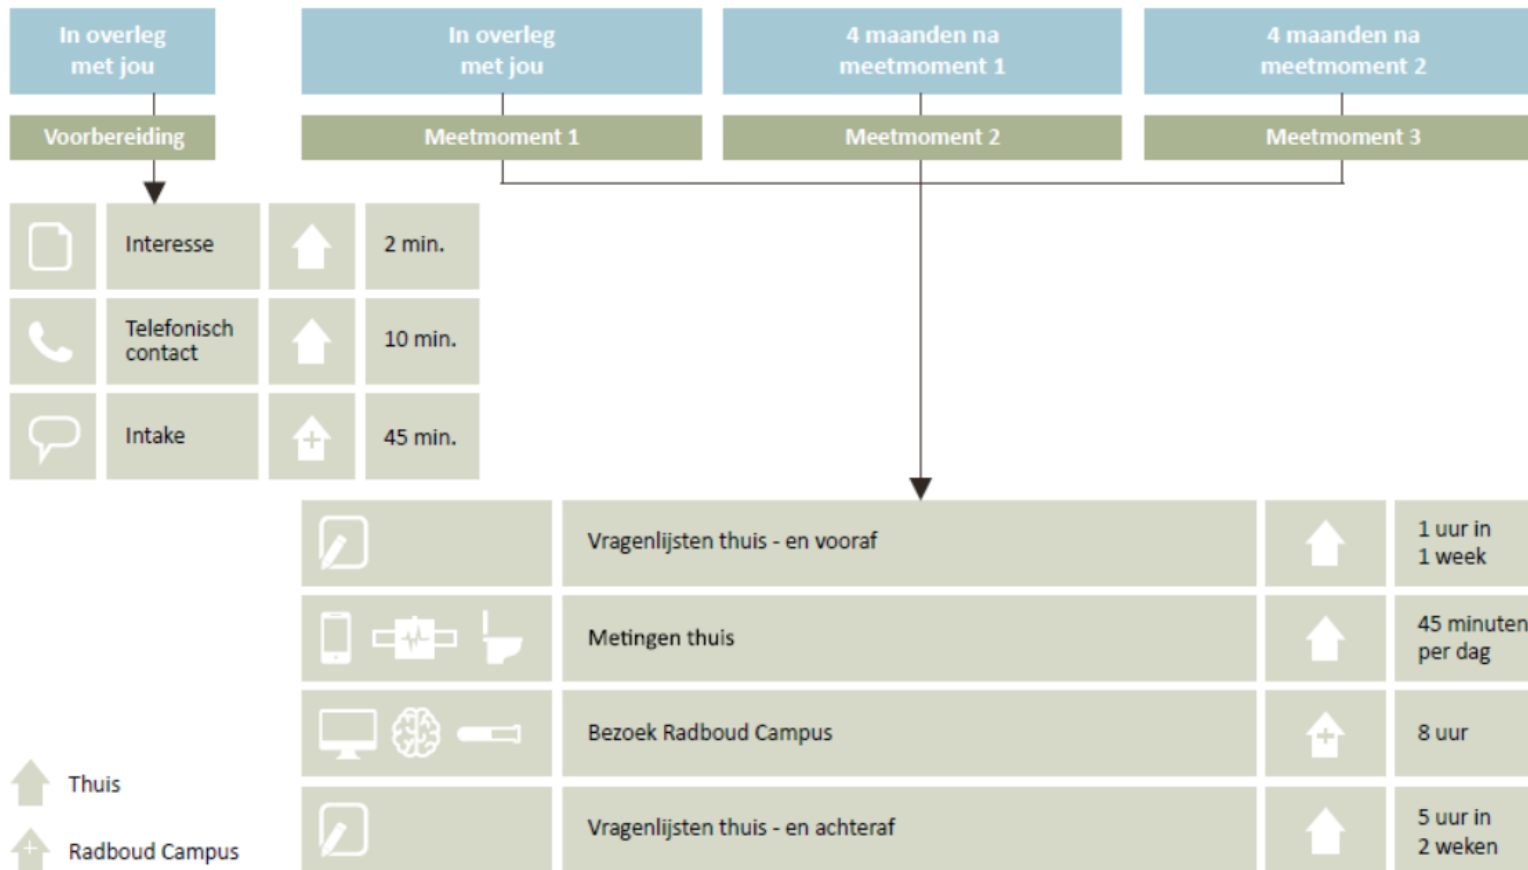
In overleg met jou

Voorbereiding

In overleg met jou

Meetmoment 1

4 maanden na meetmoment 1

Meetmoment 2

4 maanden na meetmoment 2

Meetmoment 3

| Interesse | 2 min. |
|---|---|
| Telefonisch contact | 10 min. |
| Intake | 45 min. |

| Vragenlijsten thuis - en vooraf | 1 uur in 1 week |
|---|---|
| Metingen thuis | 45 minuten per dag |
| Bezoek Radboud Campus | 8 uur |
| Vragenlijsten thuis - en achteraf | 5 uur in 2 weken |

Thuis

Radboud Campus